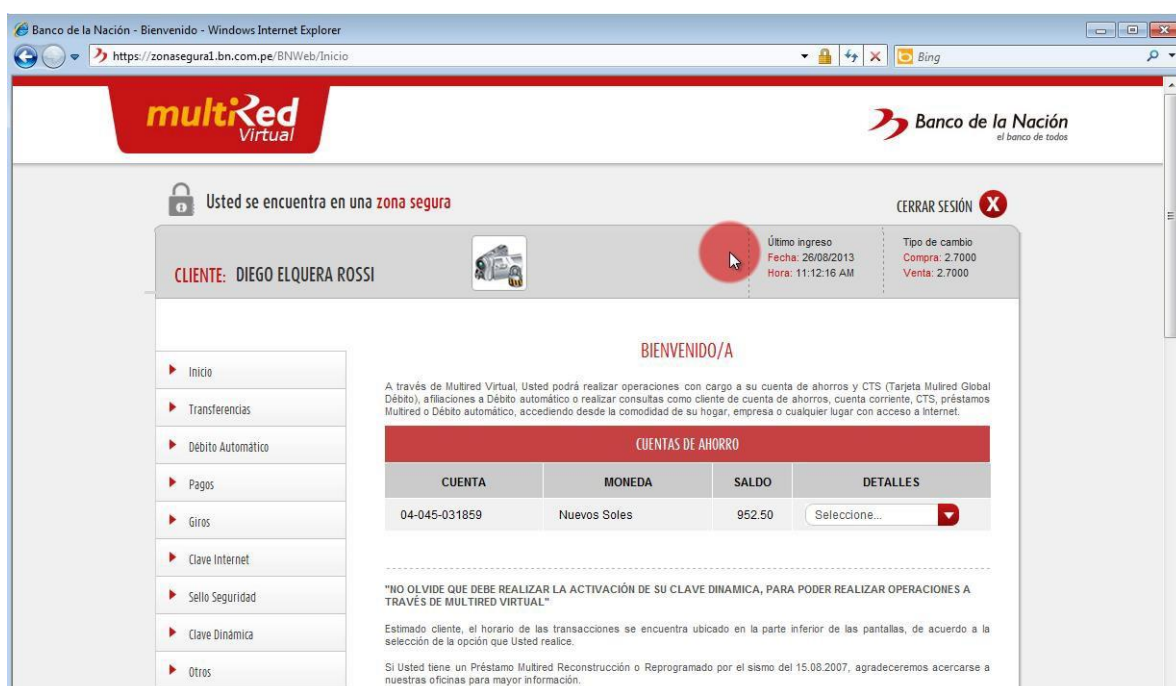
Banco de la Nación - Bienvenido - Windows Internet Explorer

https://zonasegura1.bn.com.pe/BNWeb/Inicio

Bing

multiRed Virtual

Banco de la Nación
el banco de todos

Usted se encuentra en una zona segura

CERRAR SESIÓN

CLIENTE: DIEGO ELQUERA ROSSI

Último ingreso
Fecha: 26/08/2013
Hora: 11:12:16 AM

Tipo de cambio
Compra: 2.7000
Venta: 2.7000

Inicio
Transferencias
Débito Automático
Pagos
Giros
Clave Internet
Sello Seguridad
Clave Dinámica
Otros

BIENVENIDO/A

A través de Multired Virtual, Usted podrá realizar operaciones con cargo a su cuenta de ahorros y CTS (Tarjeta Mulired Global Débito), afiliaciones a Débito automático o realizar consultas como cliente de cuenta de ahorros, cuenta corriente, CTS, préstamos Multired o Débito automático, accediendo desde la comodidad de su hogar, empresa o cualquier lugar con acceso a Internet.

CUENTAS DE AHORRO

| CUENTA | MONEDA | SALDO | DETALLES |
|---|---|---|---|
| 04-045-031859 | Nuevos Soles | 952.50 | Seleccione... |

"NO OLVIDE QUE DEBE REALIZAR LA ACTIVACIÓN DE SU CLAVE DINAMICA, PARA PODER REALIZAR OPERACIONES A TRAVÉS DE MULTIRED VIRTUAL"

Estimado cliente, el horario de las transacciones se encuentra ubicado en la parte inferior de las pantallas, de acuerdo a la selección de la opción que Usted realice.

Si Usted tiene un Préstamo Multired Reconstrucción o Reprogramado por el sismo del 15.08.2007, agradeceremos acercarse a nuestras oficinas para mayor información.